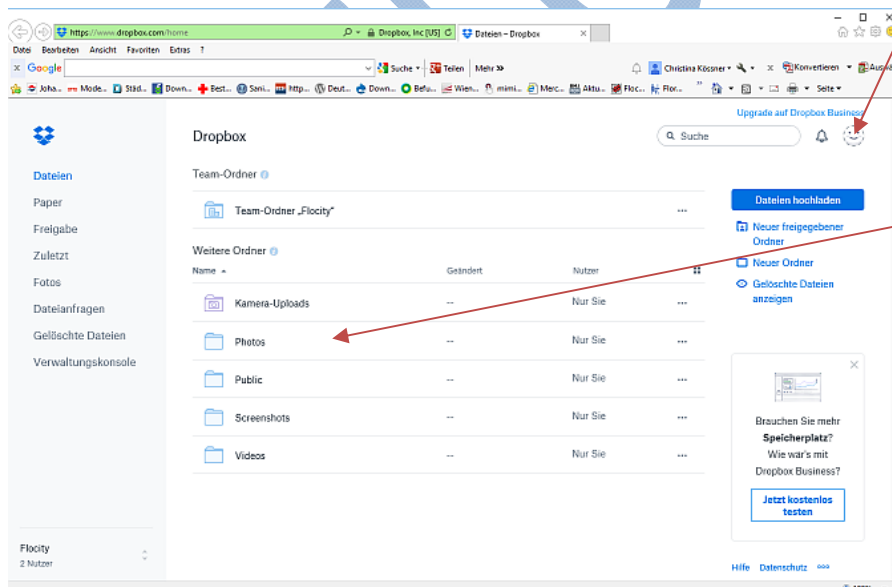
https://www.dropbox.com/home
Dropbox, Inc [US]
Dateien – Dropbox
Datei Bearbeiten Ansicht Favoriten Extras ?
Google
Suche
Teilen
Mehr »
Christina Kössner
Konvertieren
Auswä
Joha... Mode... Städ... Down... Best... Sani... http... Deut... Down... Befu... Wien... mimi... Merc... Aktu... Floc... Flor...
Seite
Upgrade auf Dropbox Business
Dropbox
Suche
Dateien
Paper
Freigabe
Zuletzt
Fotos
Dateianfragen
Gelöschte Dateien
Verwaltungskonsole
Team-Ordner
Team-Ordner „Flocity"
...
Weitere Ordner
Name
Geändert
Nutzer
Kamera-Uploads
--
Nur Sie
...
Photos
--
Nur Sie
...
Public
--
Nur Sie
...
Screenshots
--
Nur Sie
...
Videos
--
Nur Sie
...
Dateien hochladen
Neuer freigegebener Ordner
Neuer Ordner
Gelöschte Dateien anzeigen
Brauchen Sie mehr Speicherplatz? Wie war's mit Dropbox Business?
Jetzt kostenlos testen
Flocity
2 Nutzer
Hilfe
Datenschutz
...